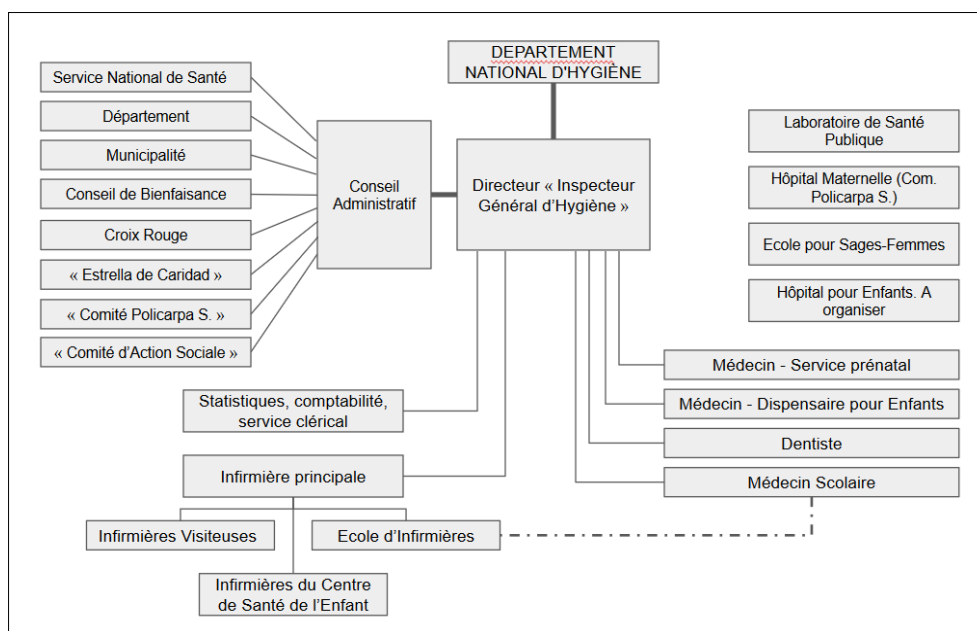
DEPARTEMENT NATIONAL D'HYGIÈNE

Service National de Santé

Département

Municipalité

Conseil de Bienfaisance

Croix Rouge

« Estrella de Caridad »

« Comité Policarpa S. »

« Comité d'Action Sociale »

Conseil Administratif

Directeur « Inspecteur Général d'Hygiène »

Laboratoire de Santé Publique

Hôpital Maternelle (Com. Policarpa S.)

Ecole pour Sages-Femmes

Hôpital pour Enfants. A organiser

Médecin - Service prénatal

Médecin - Dispensaire pour Enfants

Dentiste

Médecin Scolaire

Statistiques, comptabilité, service clérical

Infirmière principale

Infirmières Visiteuses

Ecole d'Infirmières

Infirmières du Centre de Santé de l'Enfant